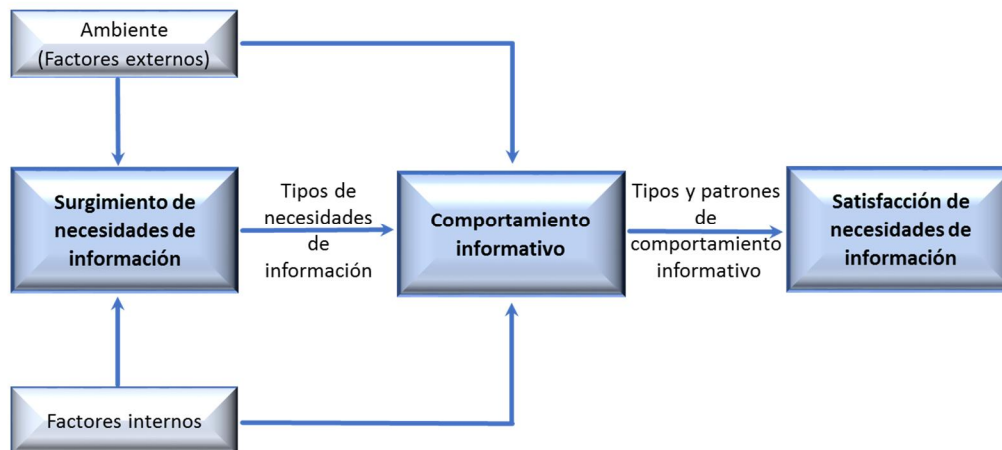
Ambiente
(Factores externos)

Surgimiento de necesidades de información

Tipos de necesidades de información

Comportamiento informativo

Tipos y patrones de comportamiento informativo

Satisfacción de necesidades de información

Factores internos